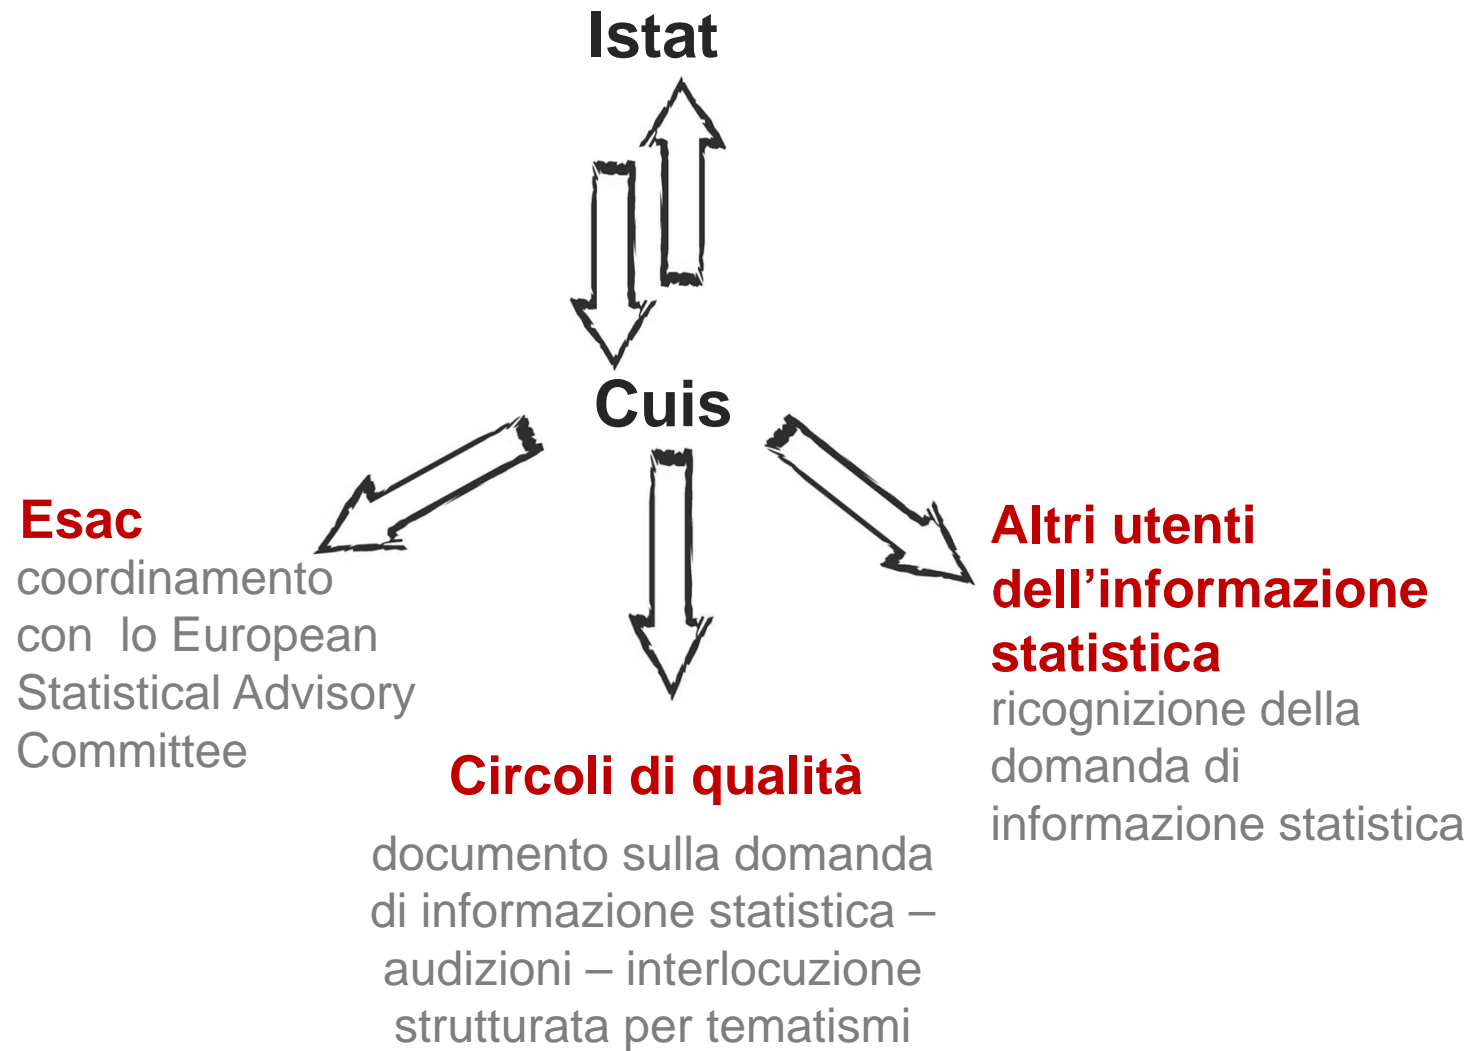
Istat

Cuis

Esac
coordinamento con lo European Statistical Advisory Committee

Circoli di qualità

documento sulla domanda di informazione statistica – audizioni – interlocuzione strutturata per tematismi

Altri utenti dell’informazione statistica
ricognizione della domanda di informazione statistica